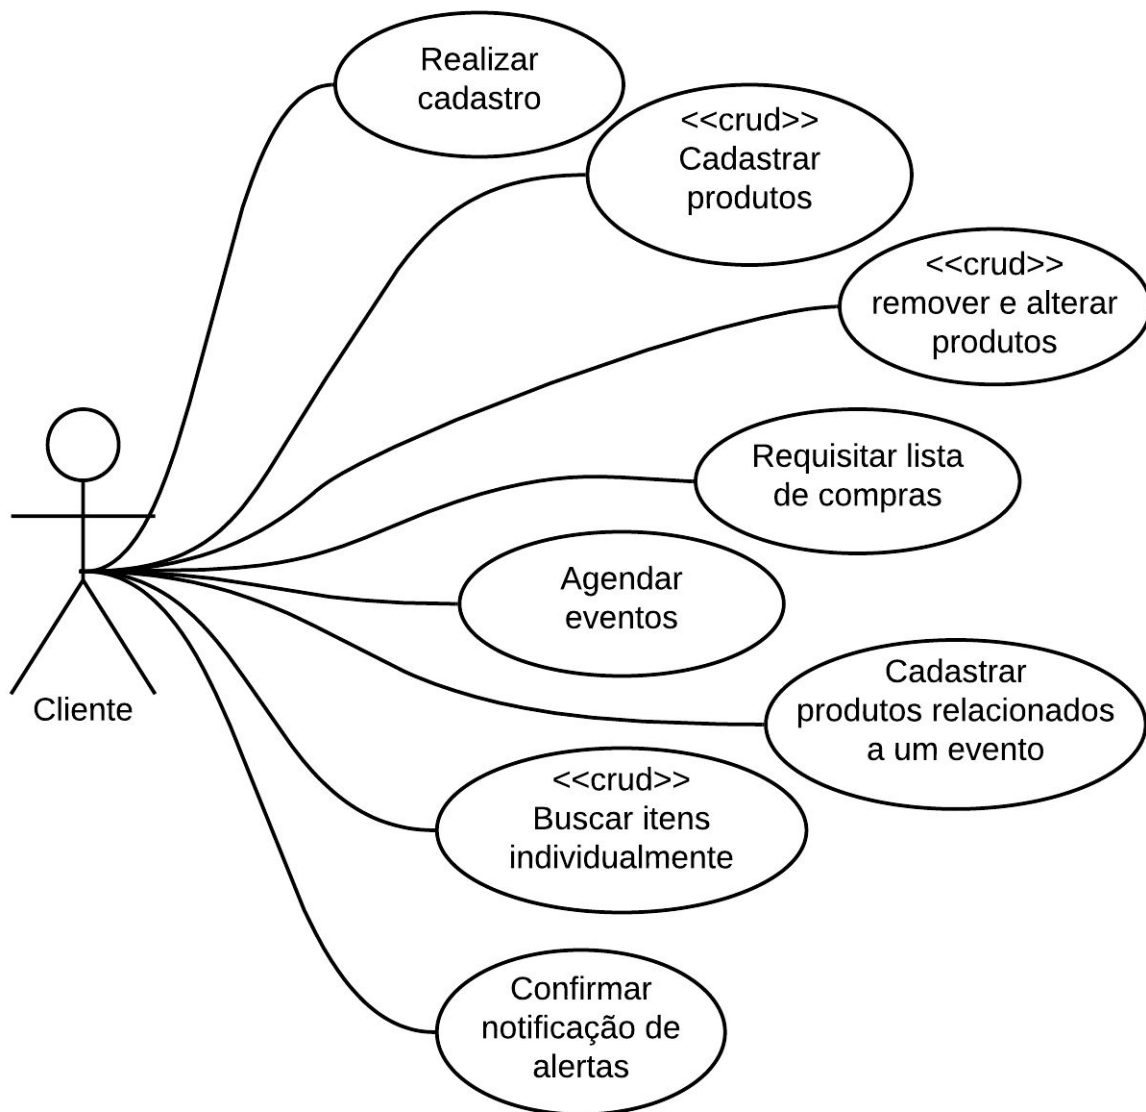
Realizar cadastro

<<crud>> Cadastrar produtos

<<crud>> remover e alterar produtos

Cliente

Requisitar lista de compras

Agendar eventos

Cadastrar produtos relacionados a um evento

<<crud>> Buscar itens individualmente

Confirmar notificação de alertas